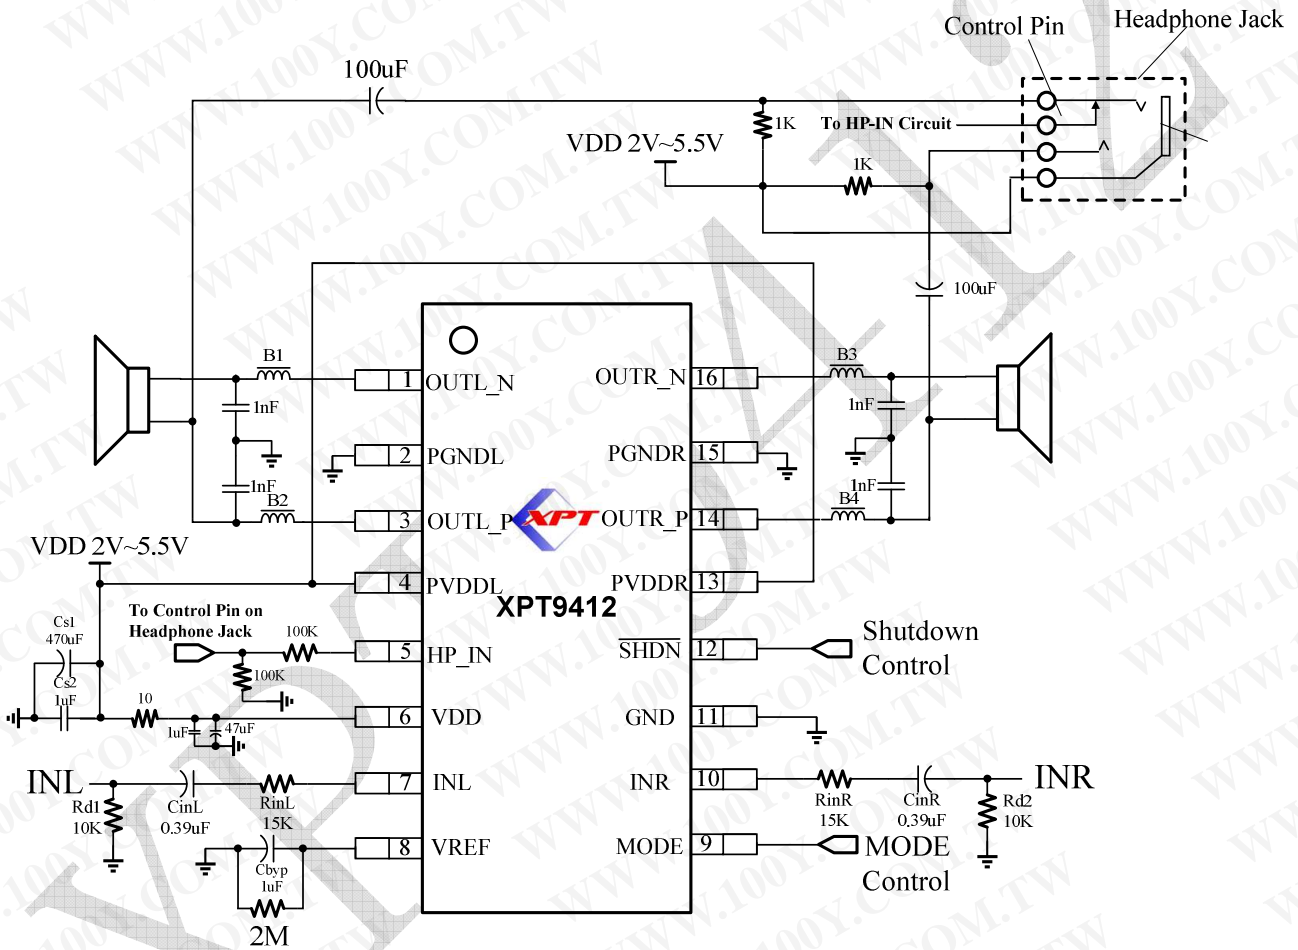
Control Pin
Headphone Jack
100uF
1K
To HP-IN Circuit
VDD 2V~5.5V
1K
100uF
B1
B3
1nF
1nF
1nF
1nF
B2
B4
1 OUTL_N
OUTR_N 16
2 PGNDL
PGNDR 15
3 OUTL_P
OUTR_P 14
XPT
VDD 2V~5.5V
4 PVDDL
PVDDR 13
XPT9412
To Control Pin on Headphone Jack
100K
5 HP_IN
$\overline{SHDN}$ 12
Shutdown Control
Cs1 470uF
100K
Cs2 1uF
10
6 VDD
GND 11
1uF
47uF
INL
7 INL
INR 10
INR
Rd1 10K
CinL 0.39uF
RinL 15K
RinR 15K
CinR 0.39uF
Rd2 10K
8 VREF
MODE 9
MODE Control
Cbyp 1uF
2M
WWW.100Y.COM.TW